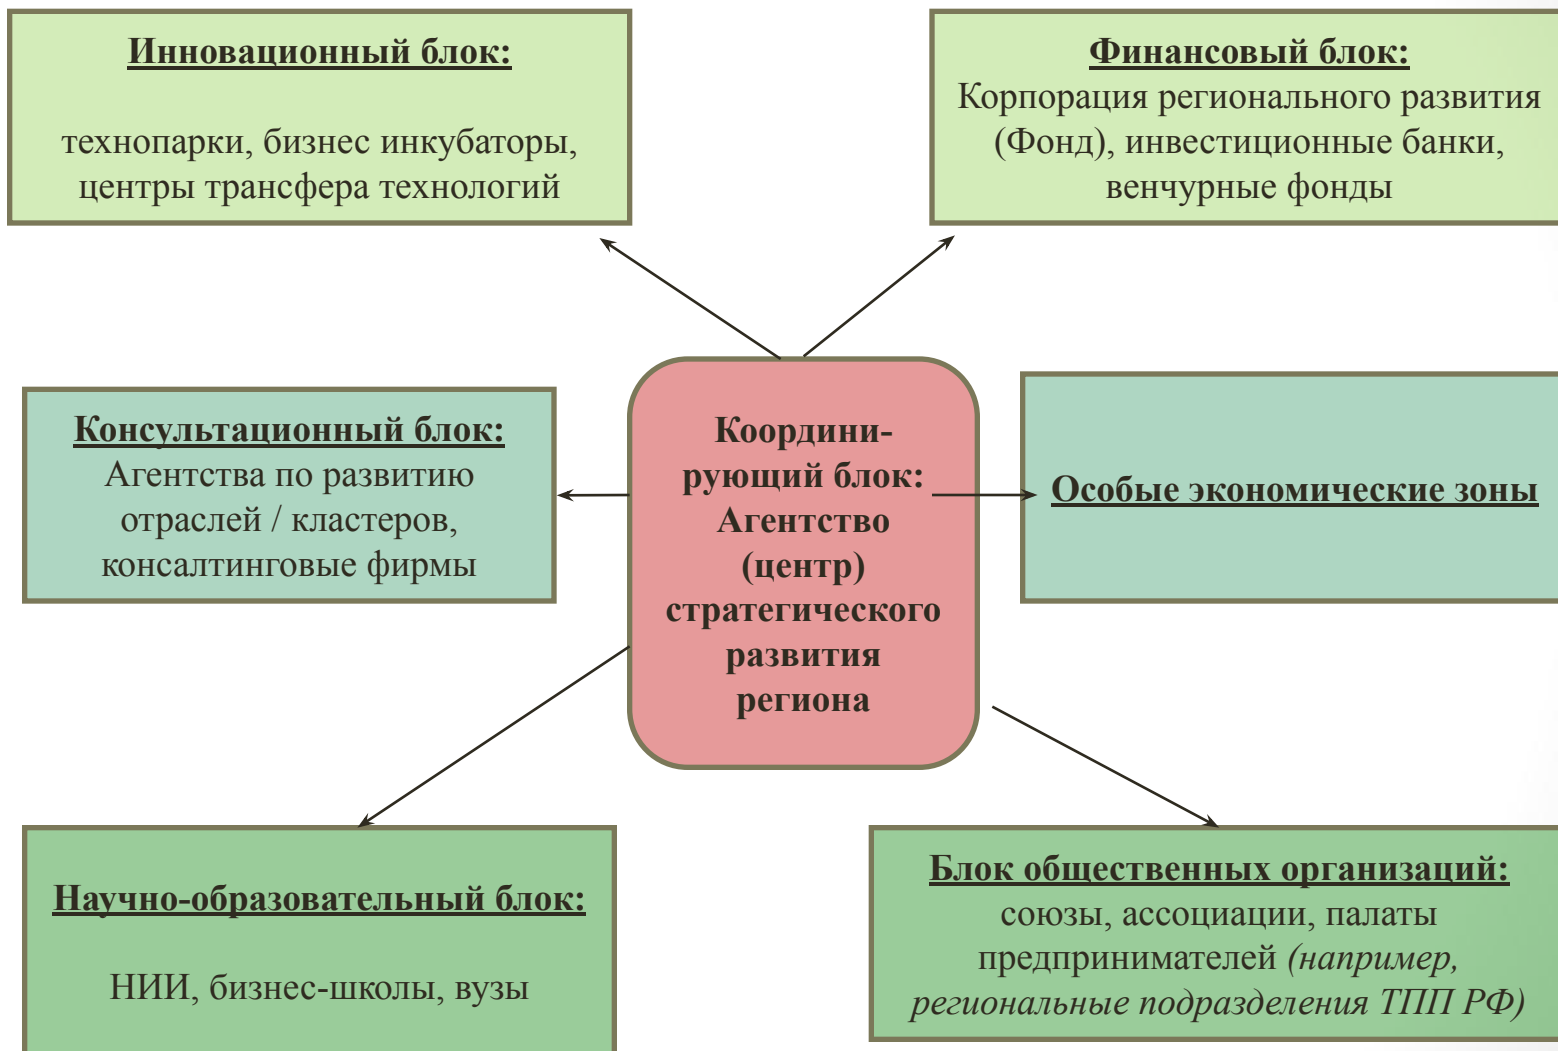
Инновационный блок:

технопарки, бизнес инкубаторы, центры трансфера технологий

Финансовый блок:
Корпорация регионального развития (Фонд), инвестиционные банки, венчурные фонды

Консультационный блок:
Агентства по развитию отраслей / кластеров, консалтинговые фирмы

Координирующий блок: Агентство (центр) стратегического развития региона

Особые экономические зоны

Научно-образовательный блок:

НИИ, бизнес-школы, вузы

Блок общественных организаций:
союзы, ассоциации, палаты предпринимателей (например, региональные подразделения ТПП РФ)